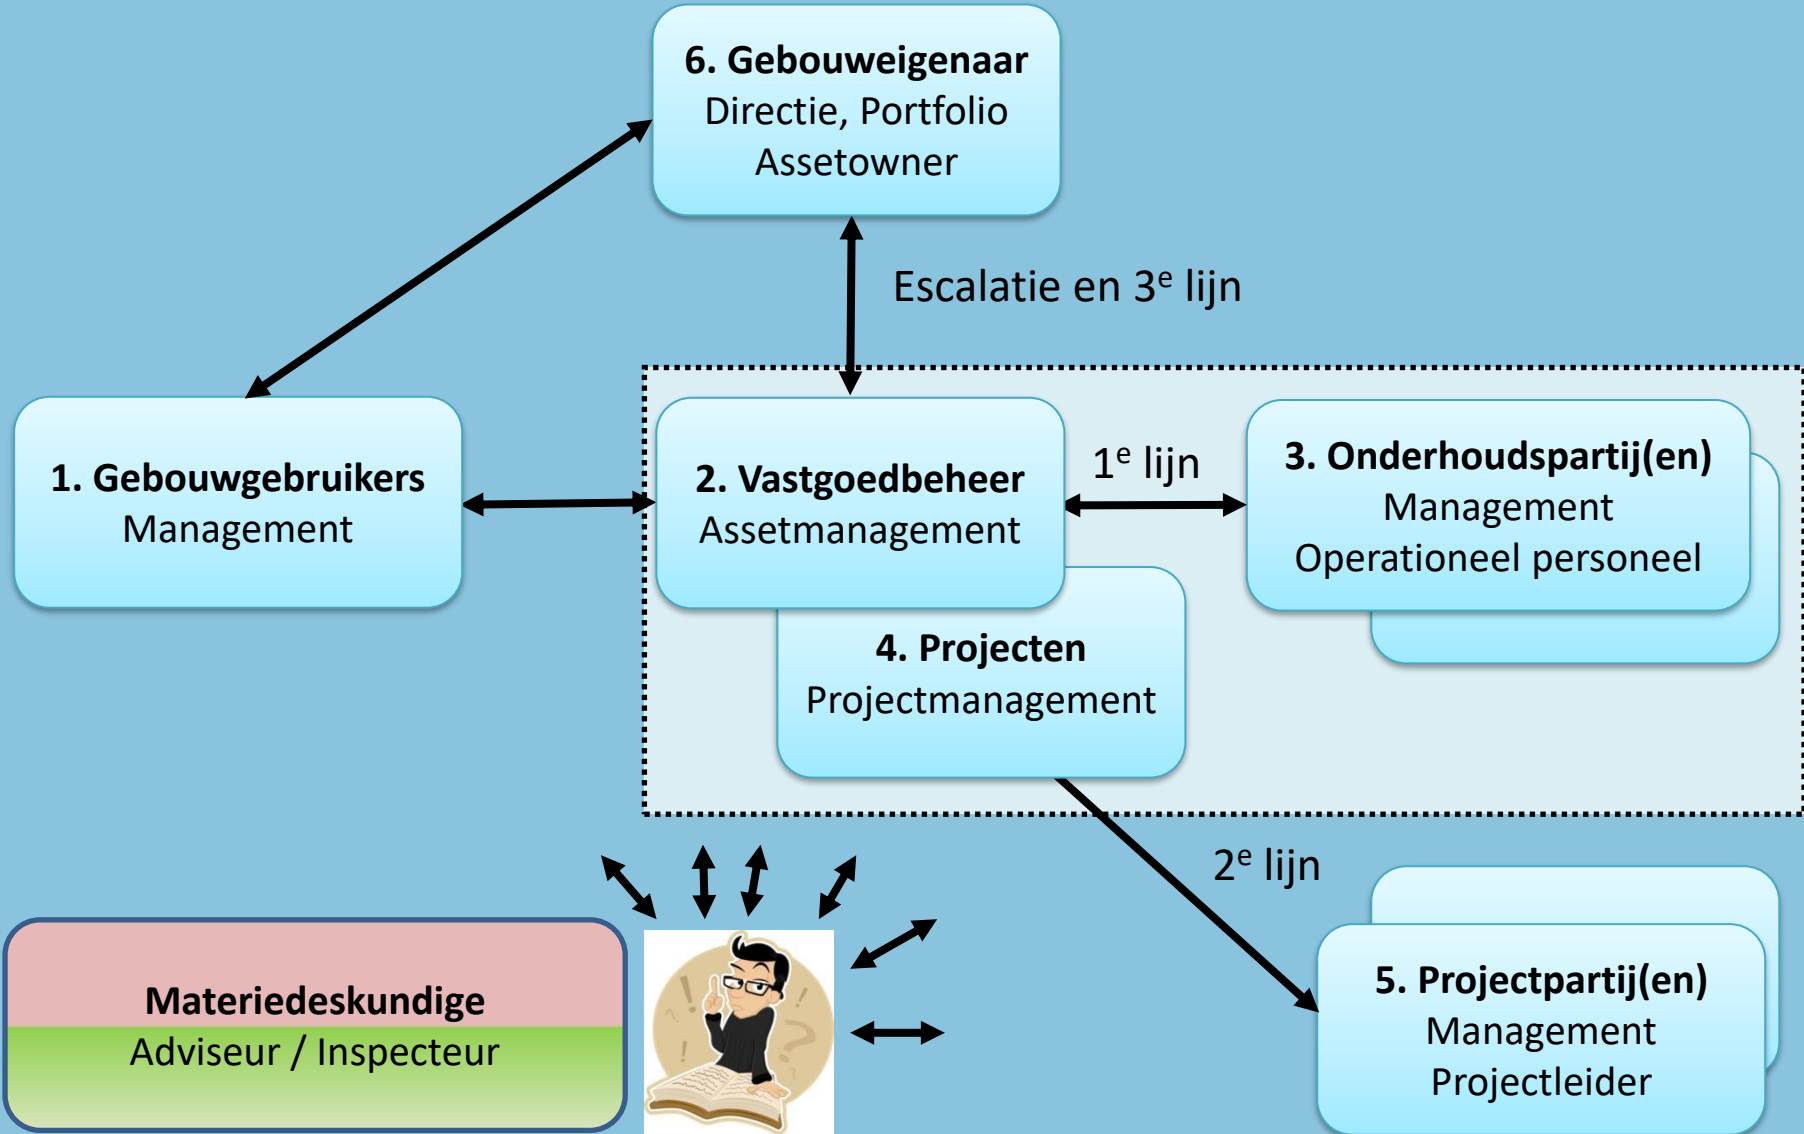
6. Gebouweigenaar
Directie, Portfolio
Assetowner

Escalatie en 3$^{e}$ lijn

1. Gebouwgebruikers
Management

2. Vastgoedbeheer
Assetmanagement

1$^{e}$ lijn

3. Onderhoudspartij(en)
Management
Operationeel personeel

4. Projecten
Projectmanagement

2$^{e}$ lijn

Materiedeskundige
Adviseur / Inspecteur

5. Projectpartij(en)
Management
Projectleider